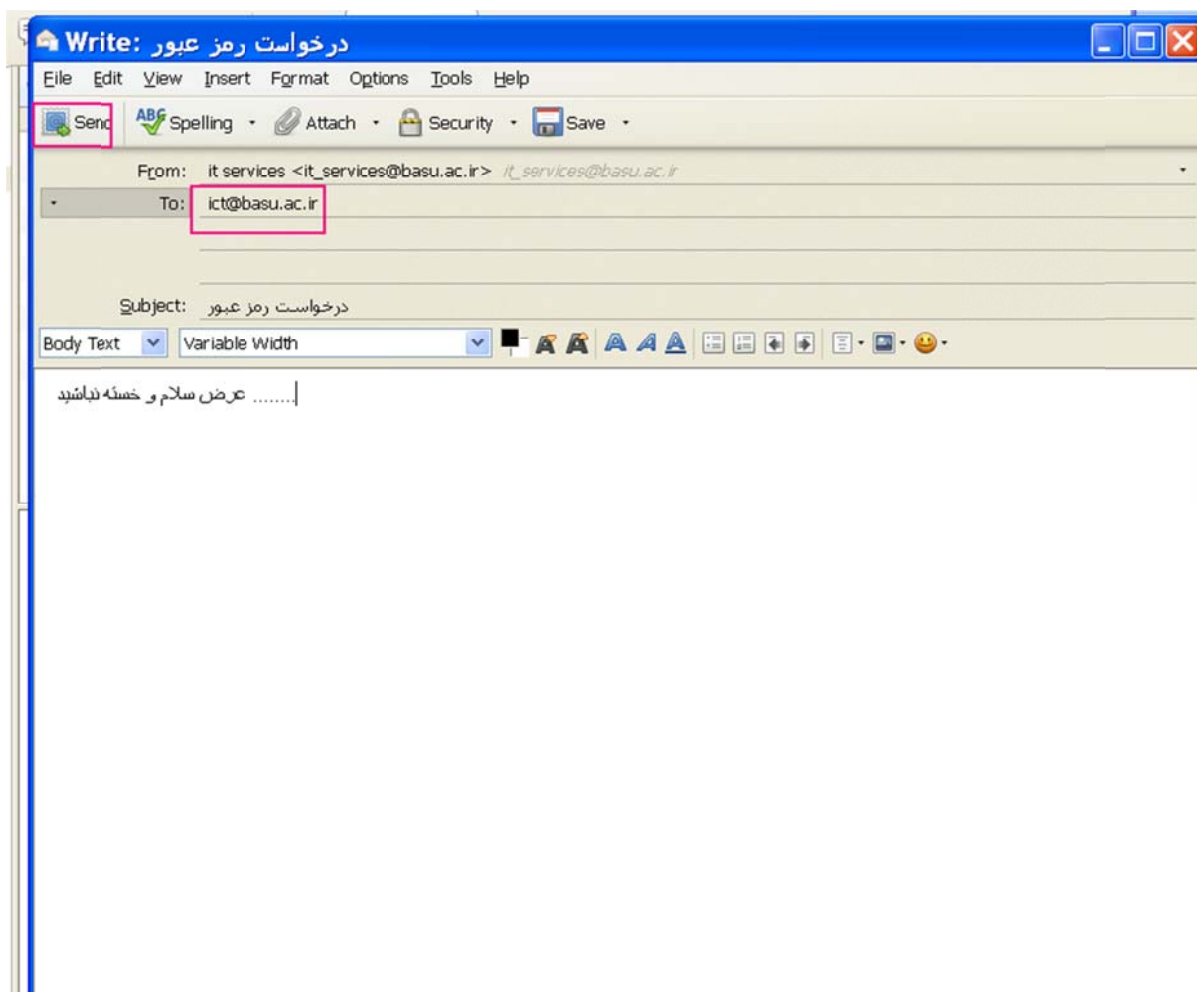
Write: درخواست رمز عبور

File Edit View Insert Format Options Tools Help

Send Spelling Attach Security Save

From: it services <it_services@basu.ac.ir> it_services@basu.ac.ir

To: ict@basu.ac.ir

Subject: درخواست رمز عبور

Body Text Variable Width

عرض سلام و خسته نباشید .......